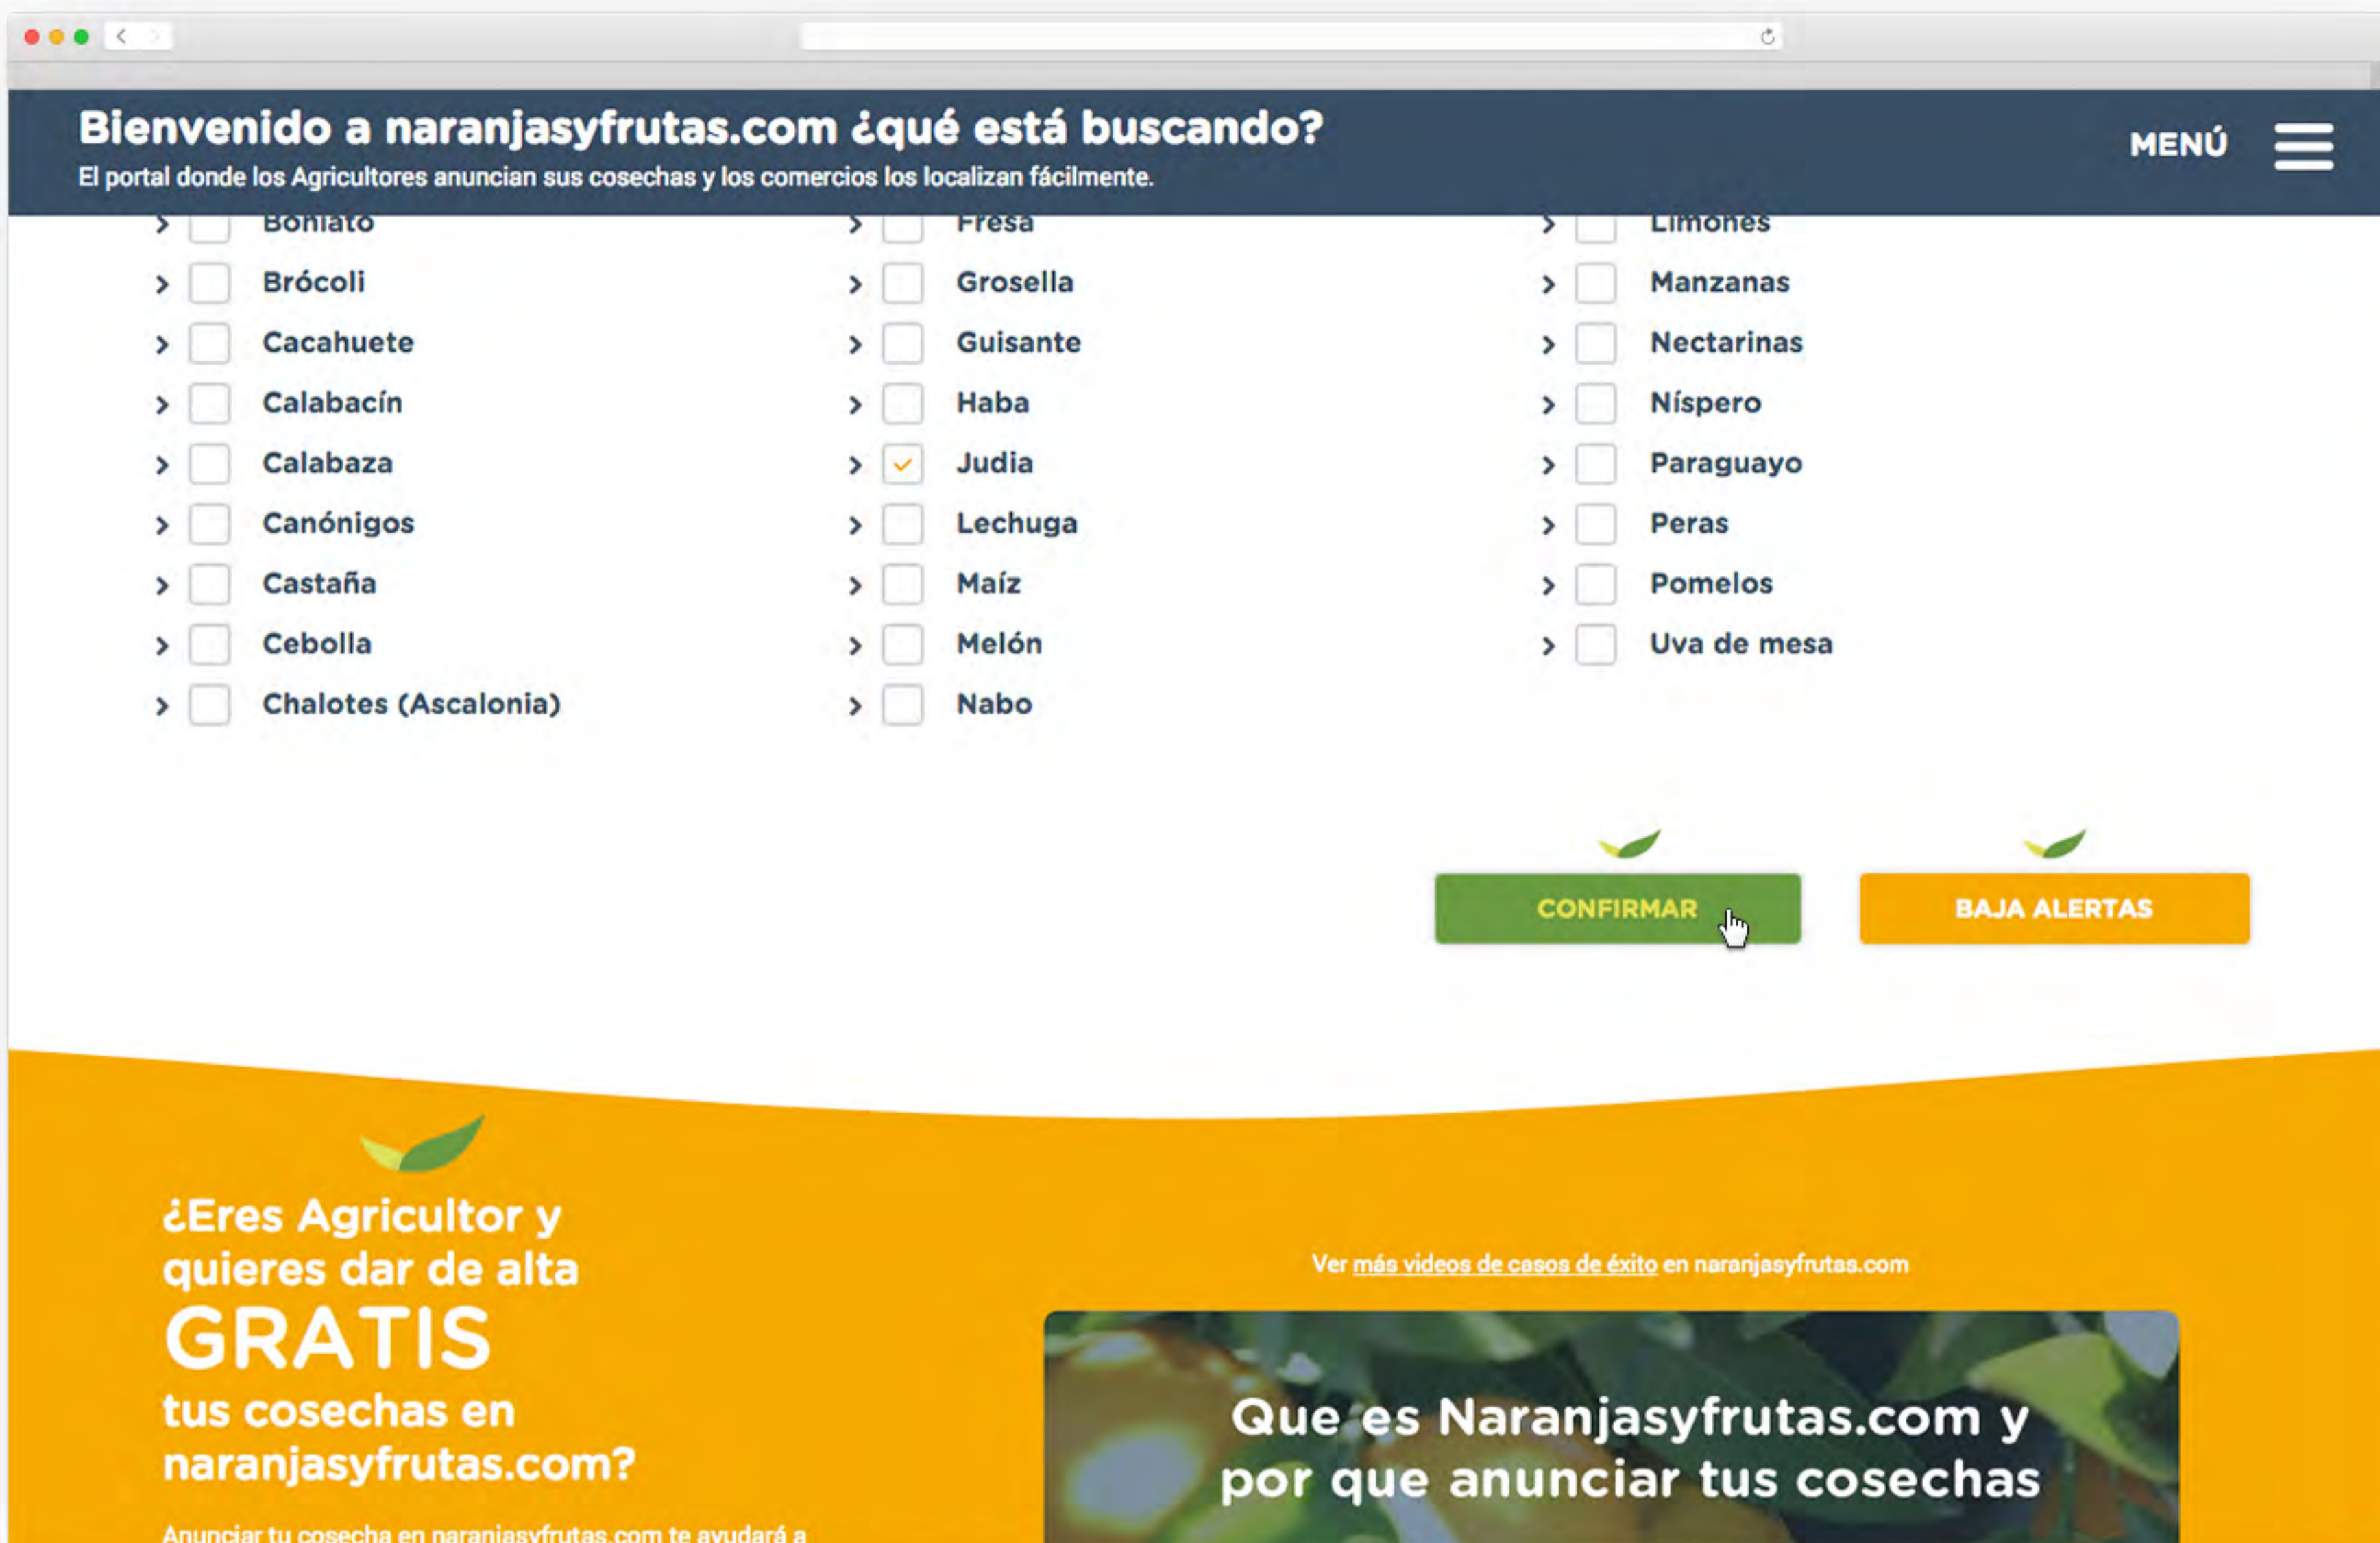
Bienvenido a naranjasyfrutas.com ¿qué está buscando?
El portal donde los Agricultores anuncian sus cosechas y los comercios los localizan fácilmente.

MENÚ

Boniato
Brócoli
Cacahuete
Calabacín
Calabaza
Canónigos
Castaña
Cebolla
Chalotes (Ascalonia)

Fresa
Grosella
Guisante
Haba
Judia
Lechuga
Maíz
Melón
Nabo

Limones
Manzanas
Nectarinas
Níspero
Paraguayo
Peras
Pomelos
Uva de mesa

CONFIRMAR

BAJA ALERTAS

¿Eres Agricultor y quieres dar de alta GRATIS tus cosechas en naranjasyfrutas.com?

Anunciar tu cosecha en naranjasyfrutas.com te ayudará a

Ver más videos de casos de éxito en naranjasyfrutas.com

Que es Naranjasyfrutas.com y por que anunciar tus cosechas